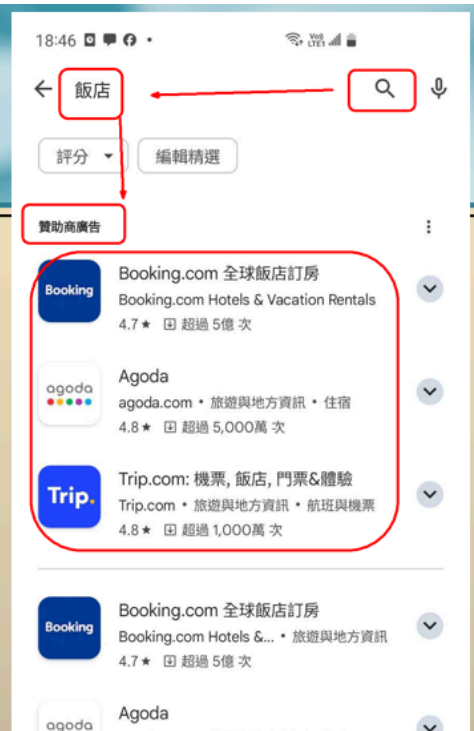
18:46

Vo8 LTE1

飯店

評分

編輯精選

贊助商廣告

Booking

Booking.com 全球飯店訂房
Booking.com Hotels & Vacation Rentals
4.7★ 超過 5億 次

agoda

Agoda
agoda.com • 旅遊與地方資訊 • 住宿
4.8★ 超過 5,000萬 次

Trip.

Trip.com: 機票, 飯店, 門票&體驗
Trip.com • 旅遊與地方資訊 • 航班與機票
4.8★ 超過 1,000萬 次

Booking

Booking.com 全球飯店訂房
Booking.com Hotels &... • 旅遊與地方資訊
4.7★ 超過 5億 次

agoda

Agoda